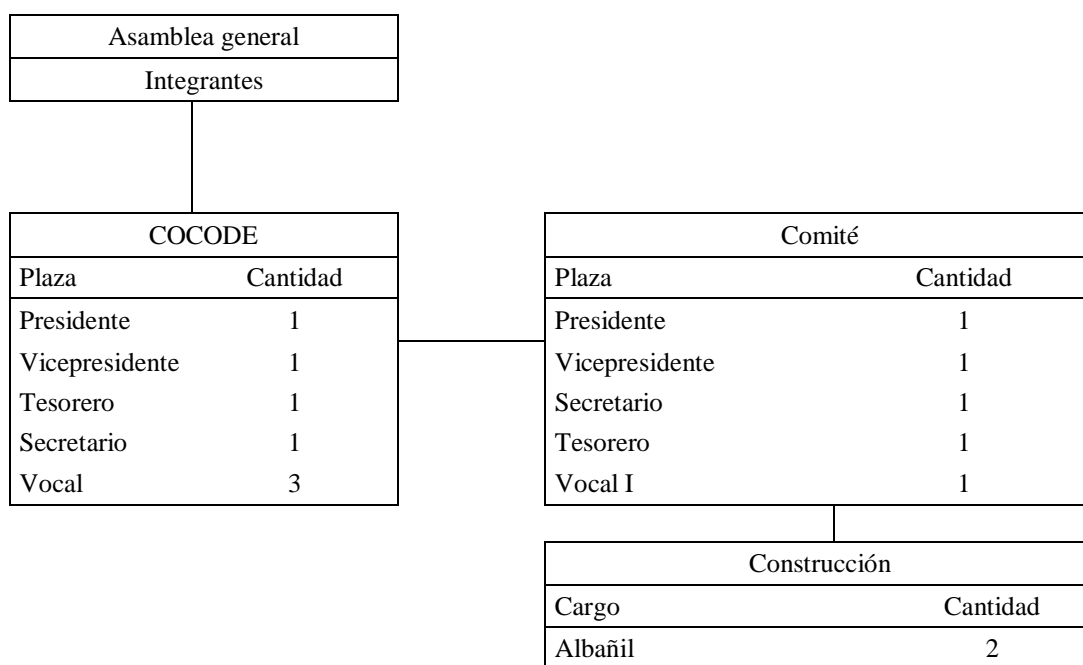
Asamblea general
Integrantes

| COCODE | |
|---|---|
| Plaza | Cantidad |
| Presidente | 1 |
| Vicepresidente | 1 |
| Tesorero | 1 |
| Secretario | 1 |
| Vocal | 3 |

| Comité | |
|---|---|
| Plaza | Cantidad |
| Presidente | 1 |
| Vicepresidente | 1 |
| Secretario | 1 |
| Tesorero | 1 |
| Vocal I | 1 |

| Construcción | |
|---|---|
| Cargo | Cantidad |
| Albañil | 2 |